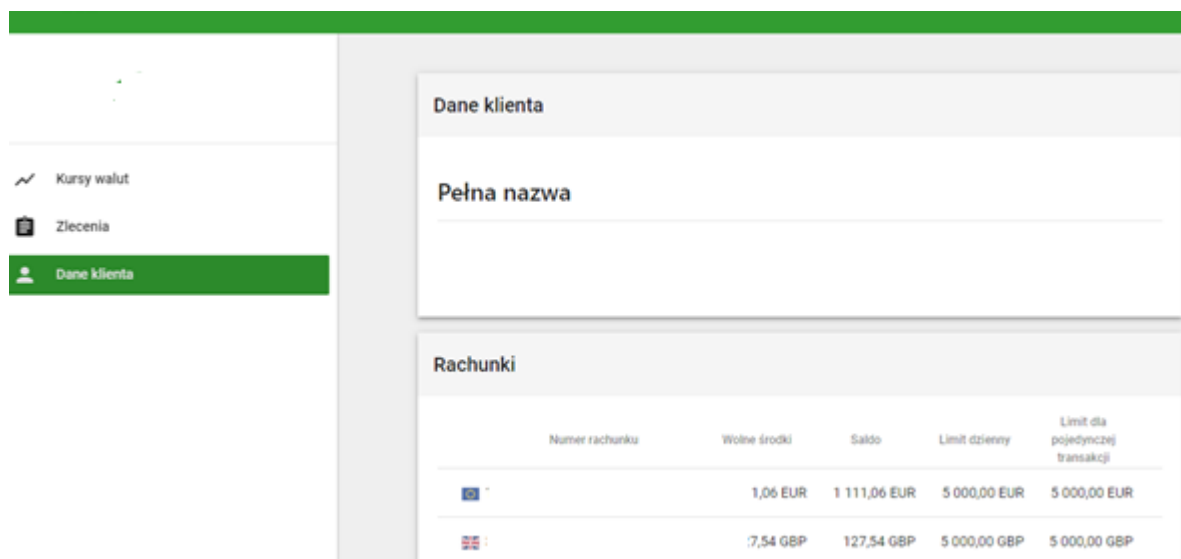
Kursy walut

Zlecenia

Dane klienta

Dane klienta

Pełna nazwa

Rachunki

| | Numer rachunku | Wolne środki | Saldo | Limit dzienny | Limit dla pojedynczej transakcji |
|---|---|---|---|---|---|
| | | 1,06 EUR | 1 111,06 EUR | 5 000,00 EUR | 5 000,00 EUR |
| | | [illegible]7,54 GBP | 127,54 GBP | 5 000,00 GBP | 5 000,00 GBP |